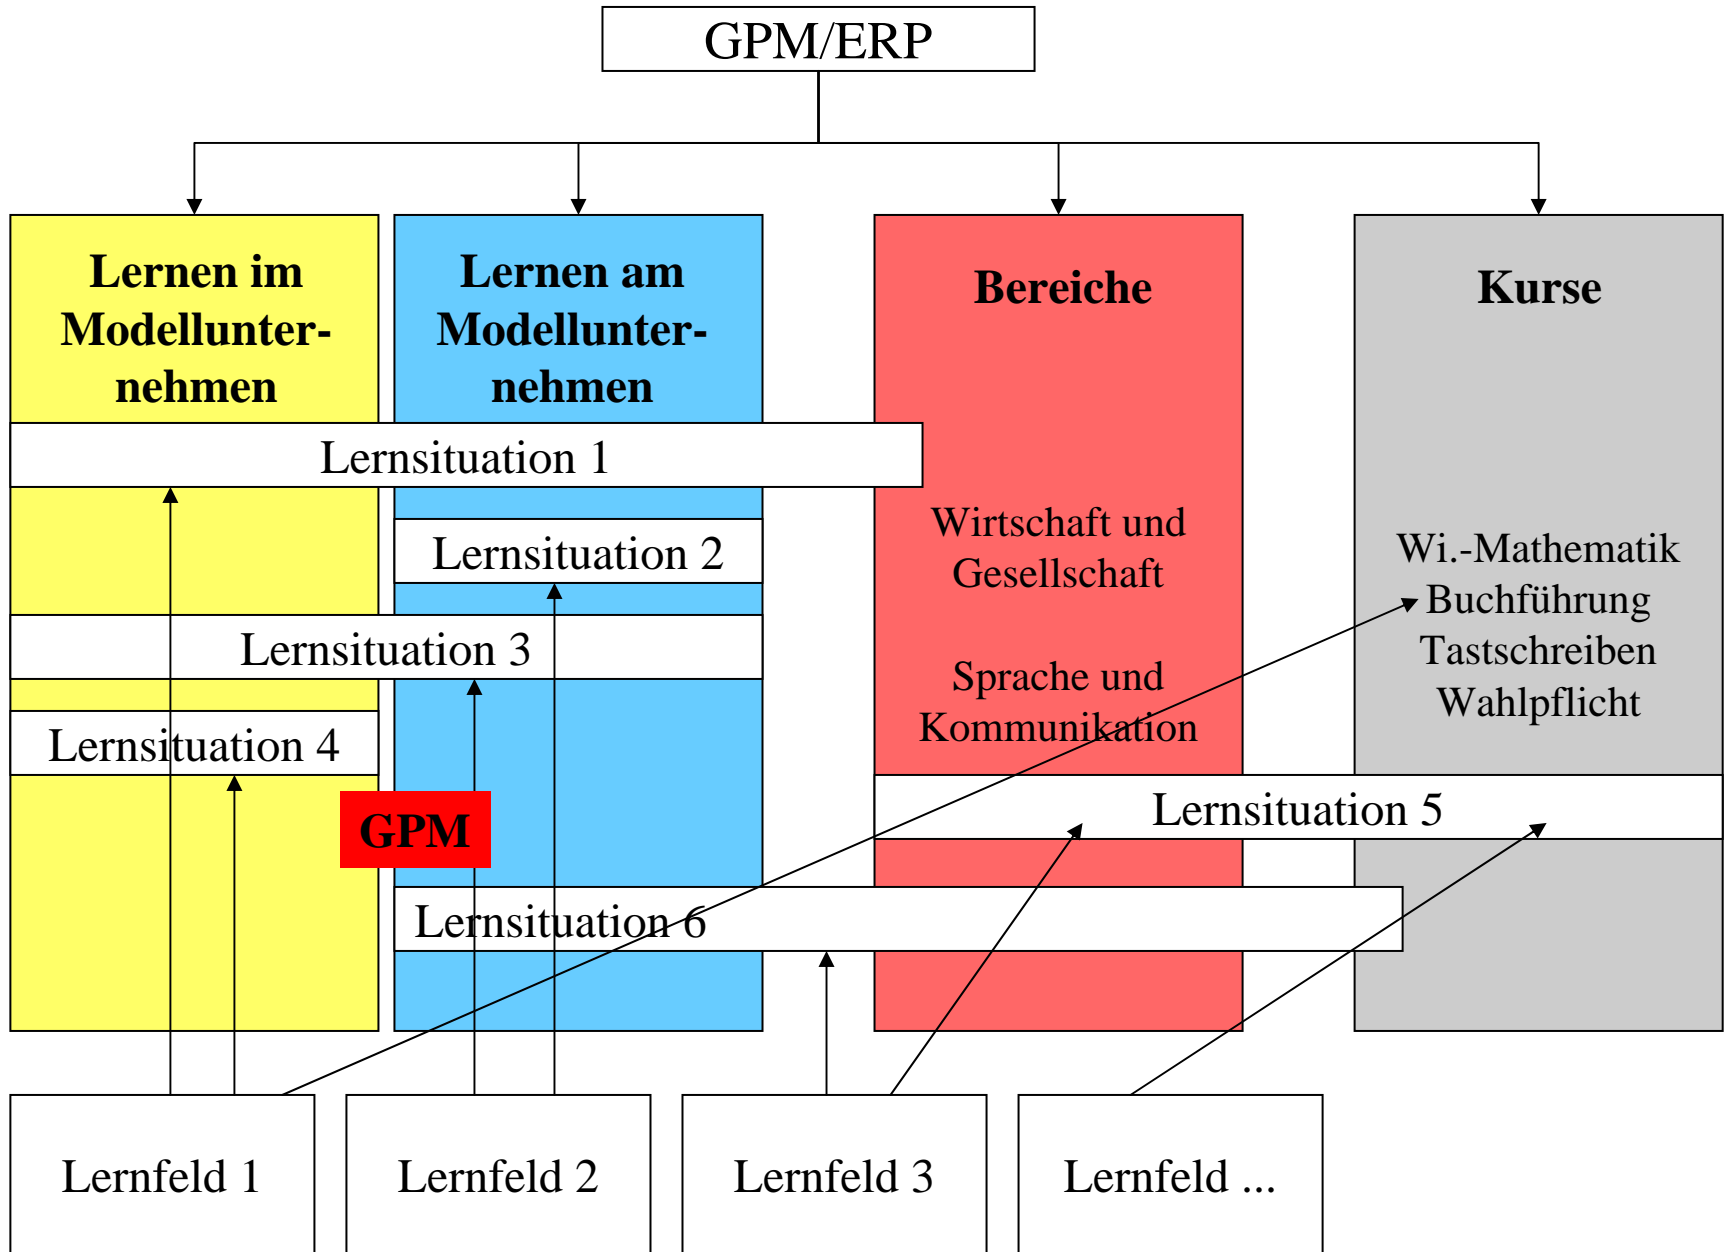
GPM/ERP

Lernen im Modellunternehmen

Lernen am Modellunternehmen

Bereiche

Kurse

Lernsituation 1

Wirtschaft und Gesellschaft

Sprache und Kommunikation

Wi.-Mathematik
Buchführung
Tastschreiben
Wahlpflicht

Lernsituation 2

Lernsituation 3

Lernsituation 4

GPM

Lernsituation 5

Lernsituation 6

Lernfeld 1

Lernfeld 2

Lernfeld 3

Lernfeld ...